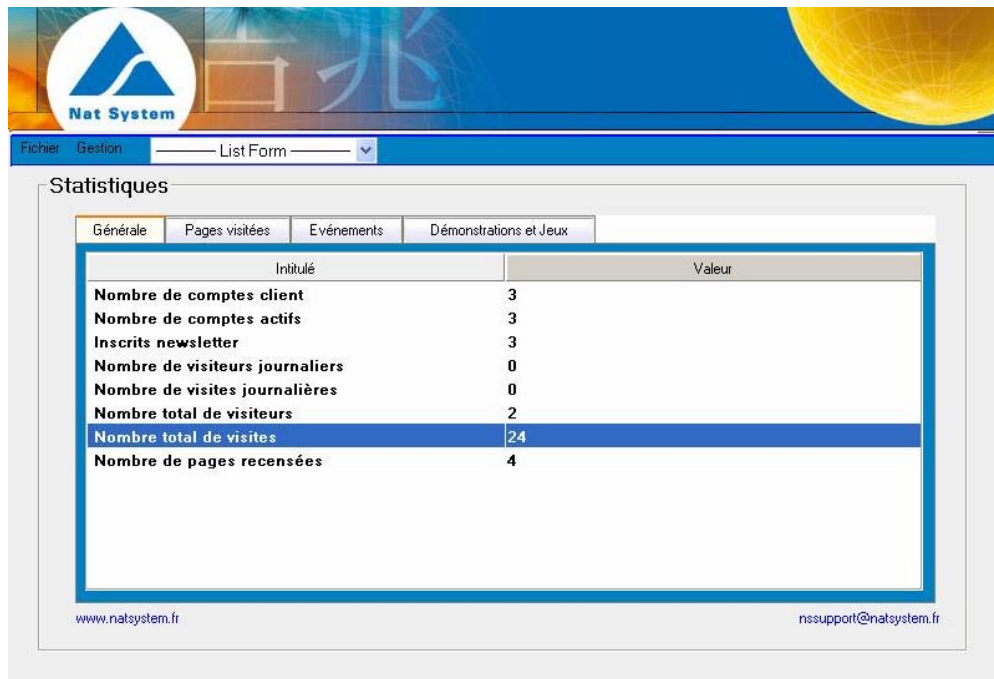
Nat System

Fichier Gestion ——— List Form ———

Statistiques

Générale | Pages visitées | Evénements | Démonstrations et Jeux

| Intitulé | Valeur |
|---|---|
| Nombre de comptes client | 3 |
| Nombre de comptes actifs | 3 |
| Inscrits newsletter | 3 |
| Nombre de visiteurs journaliers | 0 |
| Nombre de visites journalières | 0 |
| Nombre total de visiteurs | 2 |
| Nombre total de visites | 24 |
| Nombre de pages recensées | 4 |

www.natsystem.fr

nssupport@natsystem.fr